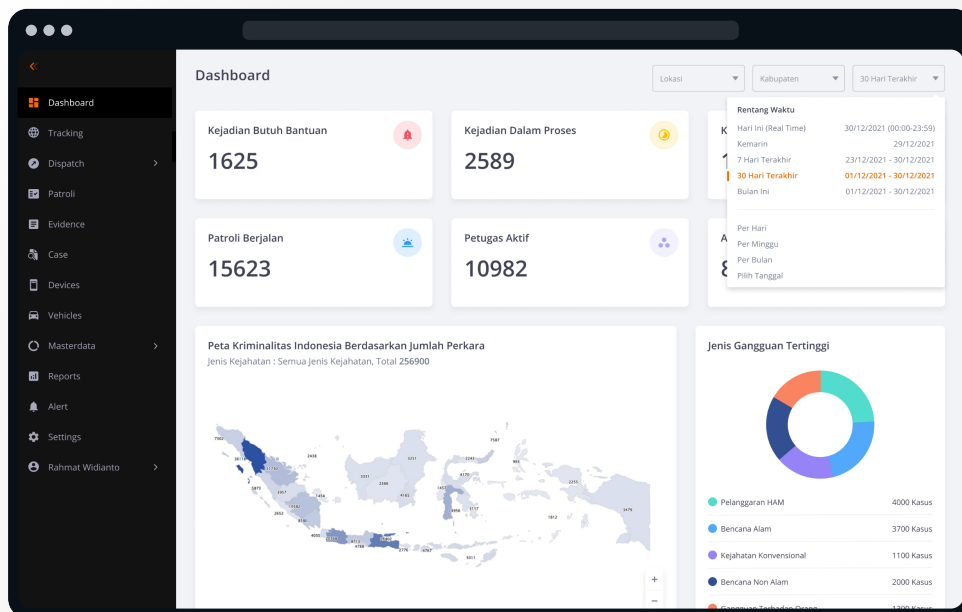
Dashboard
Tracking
Dispatch
Patroli
Evidence
Case
Devices
Vehicles
Masterdata
Reports
Alert
Settings
Rahmat Widianto

Dashboard

Lokasi
Kabupaten
30 Hari Terakhir

Rentang Waktu
Hari Ini (Real Time) 30/12/2021 (00:00-23:59)
Kemarin 29/12/2021
7 Hari Terakhir 23/12/2021 - 30/12/2021
30 Hari Terakhir 01/12/2021 - 30/12/2021
Bulan Ini 01/12/2021 - 30/12/2021

Per Hari
Per Minggu
Per Bulan
Pilih Tanggal

Kejadian Butuh Bantuan
1625

Kejadian Dalam Proses
2589

K
1

Patroli Berjalan
15623

Petugas Aktif
10982

A
8

Peta Kriminalitas Indonesia Berdasarkan Jumlah Perkara
Jenis Kejahatan : Semua Jenis Kejahatan, Total 256900

+
−

Jenis Gangguan Tertinggi

Pelanggaran HAM 4000 Kasus
Bencana Alam 3700 Kasus
Kejahatan Konvensional 1100 Kasus
Bencana Non Alam 2000 Kasus
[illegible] 1300 Kasus